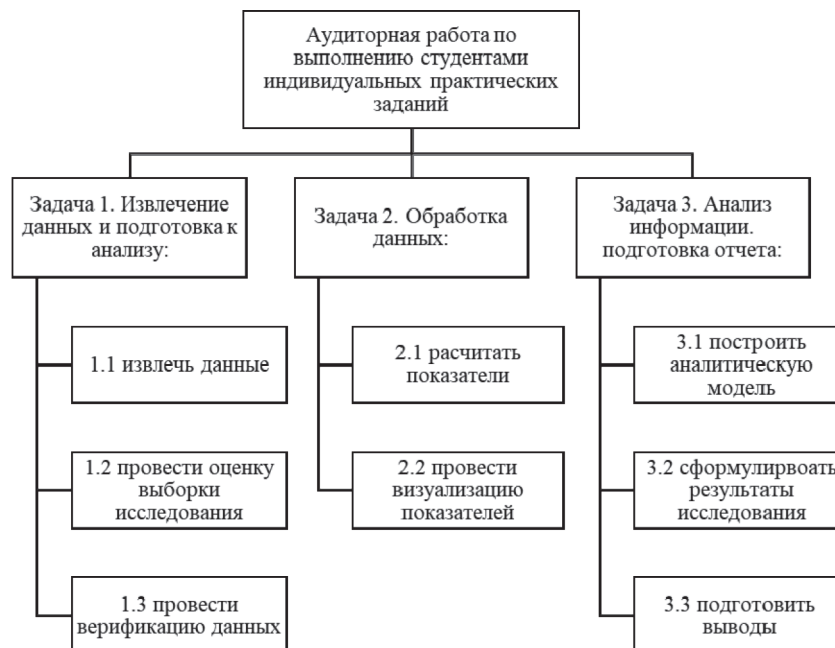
Аудиторная работа по выполнению студентами индивидуальных практических заданий

Задача 1. Извлечение данных и подготовка к анализу:

1.1 извлечь данные

1.2 провести оценку выборки исследования

1.3 провести верификацию данных

Задача 2. Обработка данных:

2.1 расчитать показатели

2.2 провести визуализацию показателей

Задача 3. Анализ информации. подготовка отчета:

3.1 построить аналитическую модель

3.2 сформулирвоать результаты исследования

3.3 подготовить выводы